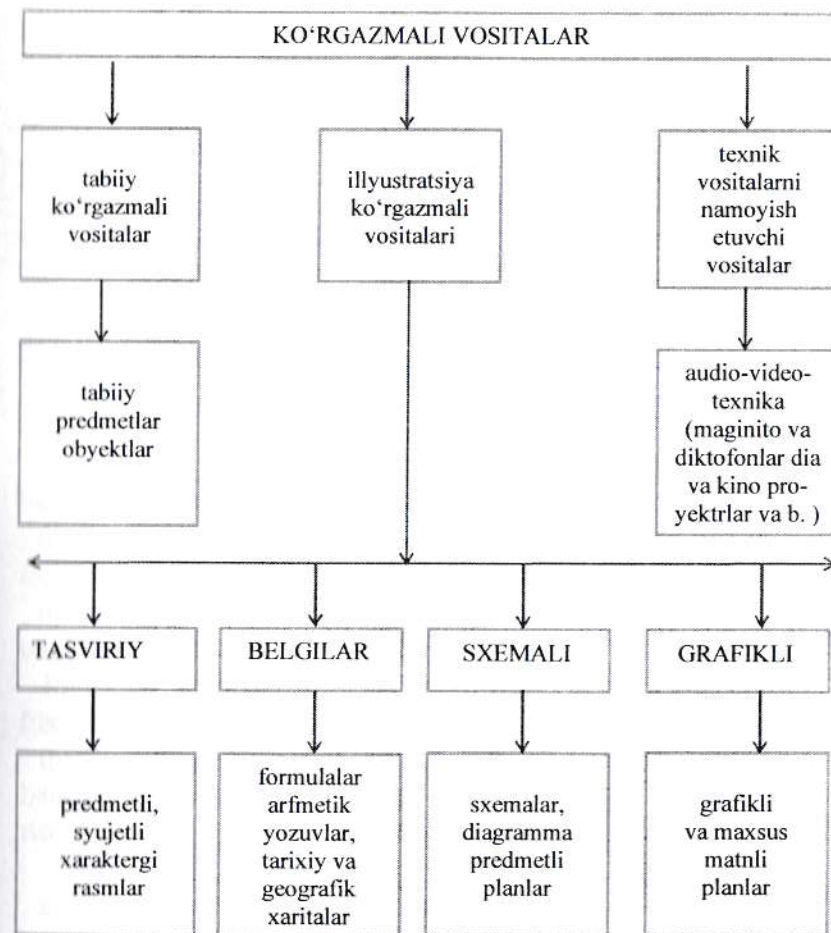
KO‘RGAZMALI VOSITALAR

tabiiy ko‘rgazmali vositalar

illyustratsiya ko‘rgazmali vositalari

texnik vositalarni namoyish etuvchi vositalar

tabiiy predmetlar obyektlar

audio-video-texnika (maginito va diktofonlar dia va kino proyektrlar va b. )

TASVIRIY

BELGILAR

SXEMALI

GRAFIKLI

predmetli, syujetli xaraktergi rasmlar

formulalar arfmetik yozuvlar, tarixiy va geografik xaritalar

sxemalar, diagramma predmetli planlar

grafikli va maxsus matnli planlar